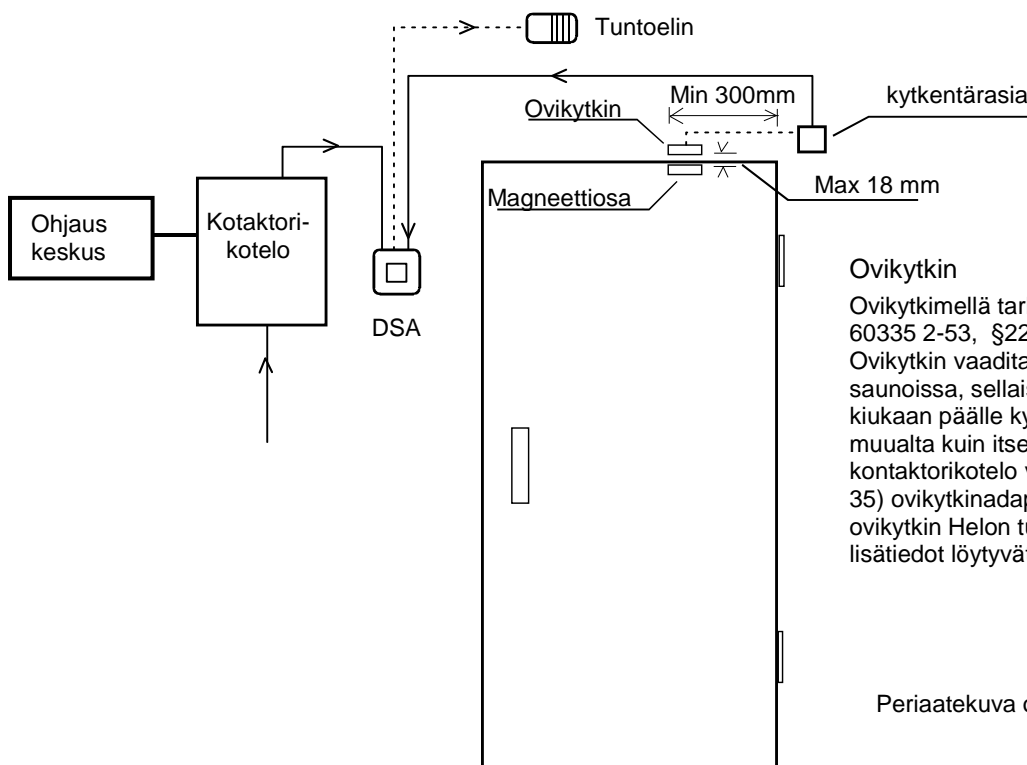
Tuntoelin

kytkentärasia

Min 300mm

Ovikytkin

Max 18 mm

Magneettiosa

Ohjaus keskus

Kotaktori-kotelo

DSA

Ovikytkin

Ovikytkimellä tar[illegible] 60335 2-53, §22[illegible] Ovikytkin vaadita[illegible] saunoissa, sellais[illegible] kiukaan päälle ky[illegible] muualta kuin itse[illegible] kontaktorikotelo v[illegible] 35) ovikytkinadap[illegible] ovikytkin Helon tu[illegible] lisätiedot löytyvät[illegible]

Periaatekuva o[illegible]